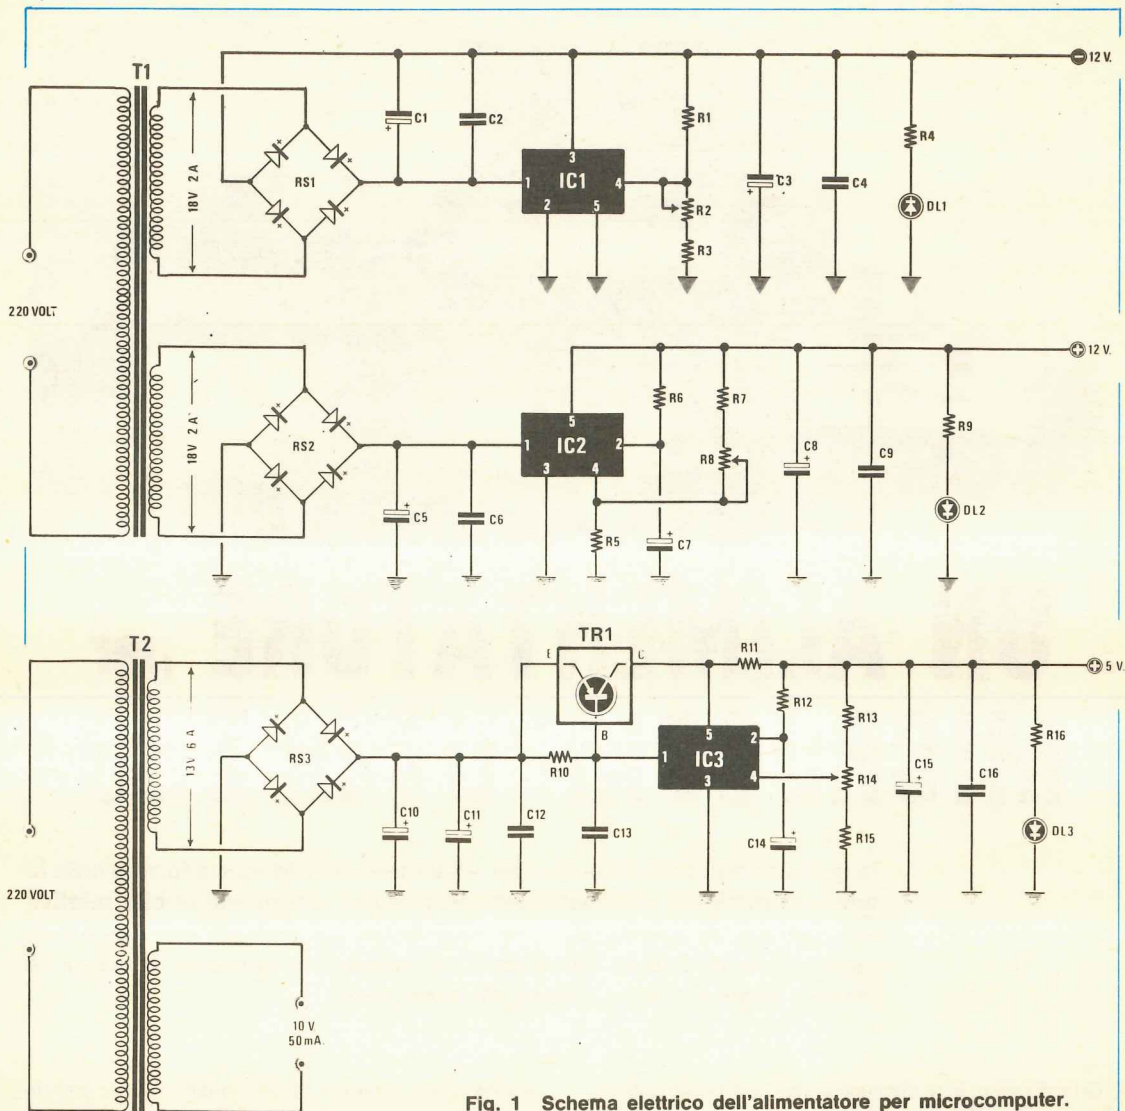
T1
12 V.
C1
C2
R1
R4
RS1
18V 2A
3
IC1
1
4
2
5
C3
C4
R2
DL1
R3
220 VOLT
12 V.
R6
R7
5
R9
18V 2A
RS2
1
IC2
2
C8
C9
3
4
R8
DL2
C5
C6
R5
C7
T2
TR1
E
C
R11
5 V.
R12
13V 6A
RS3
B
5
R13
R16
R10
1
IC3
2
4
3
R14
C15
C16
C10
C11
C12
C13
C14
R15
DL3
220 VOLT
10 V
50 mA
Fig. 1 Schema elettrico dell'alimentatore per microcomputer.